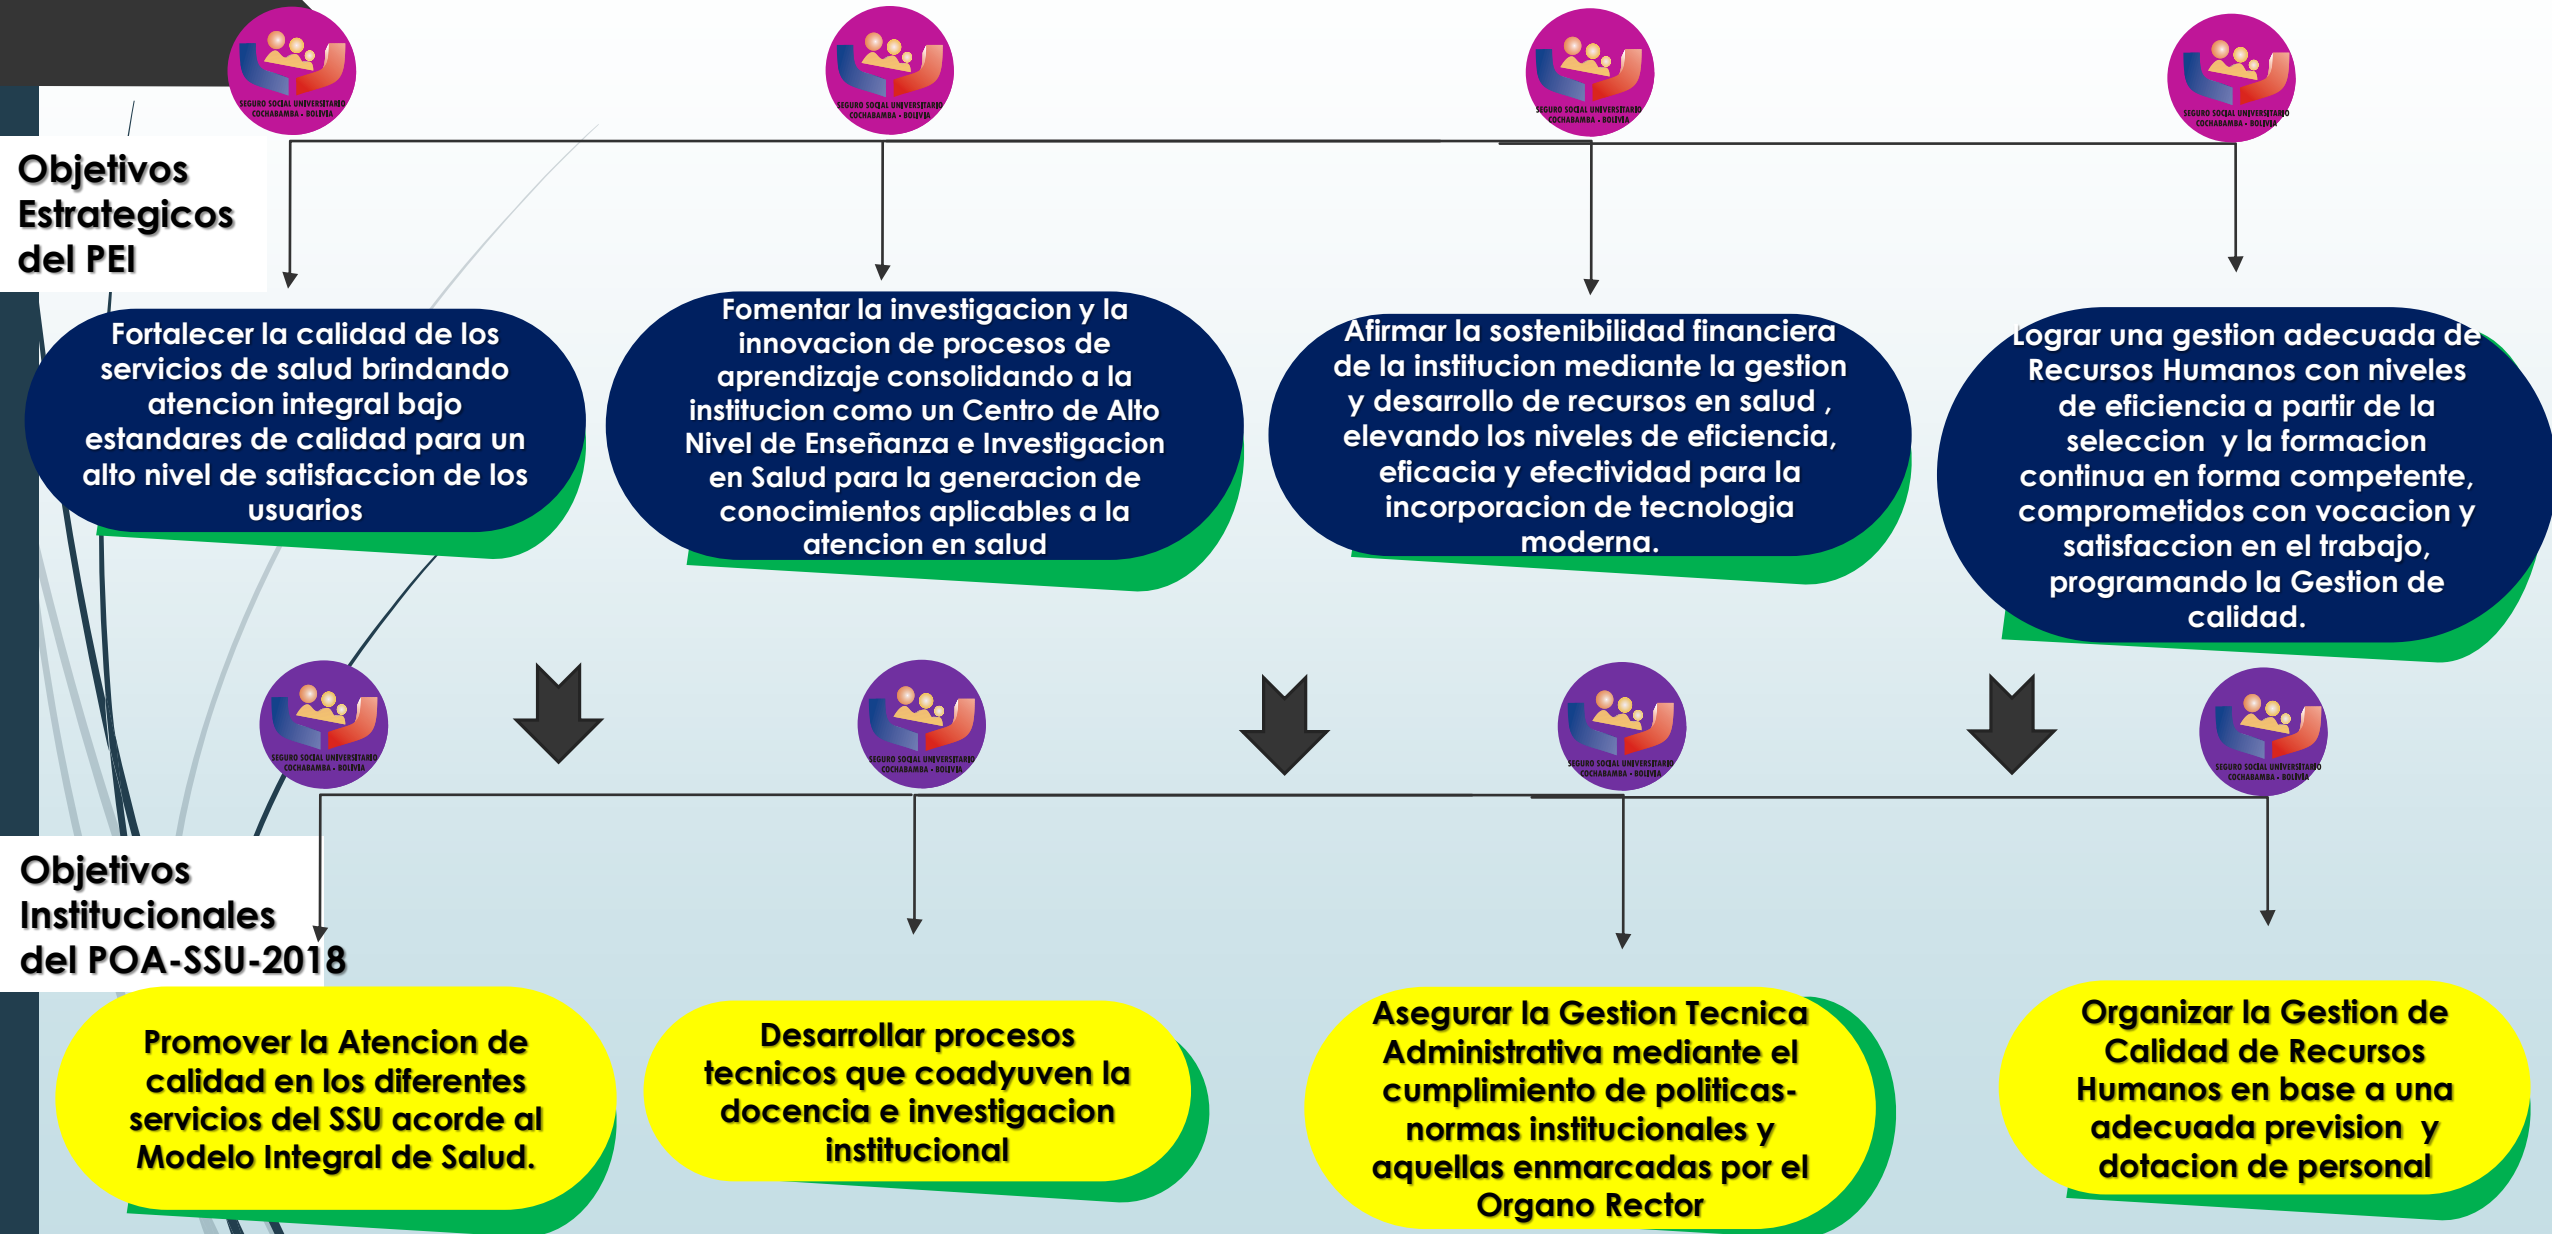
SEGURO SOCIAL UNIVERSITARIO COCHABAMBA - BOLIVIA

SEGURO SOCIAL UNIVERSITARIO COCHABAMBA - BOLIVIA

SEGURO SOCIAL UNIVERSITARIO COCHABAMBA - BOLIVIA

SEGURO SOCIAL UNIVERSITARIO COCHABAMBA - BOLIVIA

Objetivos Estrategicos del PEI

Fortalecer la calidad de los servicios de salud brindando atencion integral bajo estandares de calidad para un alto nivel de satisfaccion de los usuarios

Fomentar la investigacion y la innovacion de procesos de aprendizaje consolidando a la institucion como un Centro de Alto Nivel de Enseñanza e Investigacion en Salud para la generacion de conocimientos aplicables a la atencion en salud

Afirmar la sostenibilidad financiera de la institucion mediante la gestion y desarrollo de recursos en salud , elevando los niveles de eficiencia, eficacia y efectividad para la incorporacion de tecnologia moderna.

Lograr una gestion adecuada de Recursos Humanos con niveles de eficiencia a partir de la seleccion y la formacion continua en forma competente, comprometidos con vocacion y satisfaccion en el trabajo, programando la Gestion de calidad.

SEGURO SOCIAL UNIVERSITARIO COCHABAMBA - BOLIVIA

SEGURO SOCIAL UNIVERSITARIO COCHABAMBA - BOLIVIA

SEGURO SOCIAL UNIVERSITARIO COCHABAMBA - BOLIVIA

SEGURO SOCIAL UNIVERSITARIO COCHABAMBA - BOLIVIA

Objetivos Institucionales del POA-SSU-2018

Promover la Atencion de calidad en los diferentes servicios del SSU acorde al Modelo Integral de Salud.

Desarrollar procesos tecnicos que coadyuven la docencia e investigacion institucional

Asegurar la Gestion Tecnica Administrativa mediante el cumplimiento de politicas-normas institucionales y aquellas enmarcadas por el Organo Rector

Organizar la Gestion de Calidad de Recursos Humanos en base a una adecuada prevision y dotacion de personal